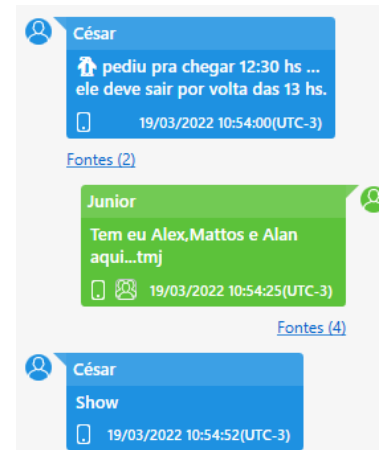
César

pediu pra chegar 12:30 hs ... ele deve sair por volta das 13 hs.

19/03/2022 10:54:00(UTC-3)

Fontes (2)

Junior

Tem eu Alex,Mattos e Alan aqui...tmj

19/03/2022 10:54:25(UTC-3)

Fontes (4)

César

Show

19/03/2022 10:54:52(UTC-3)